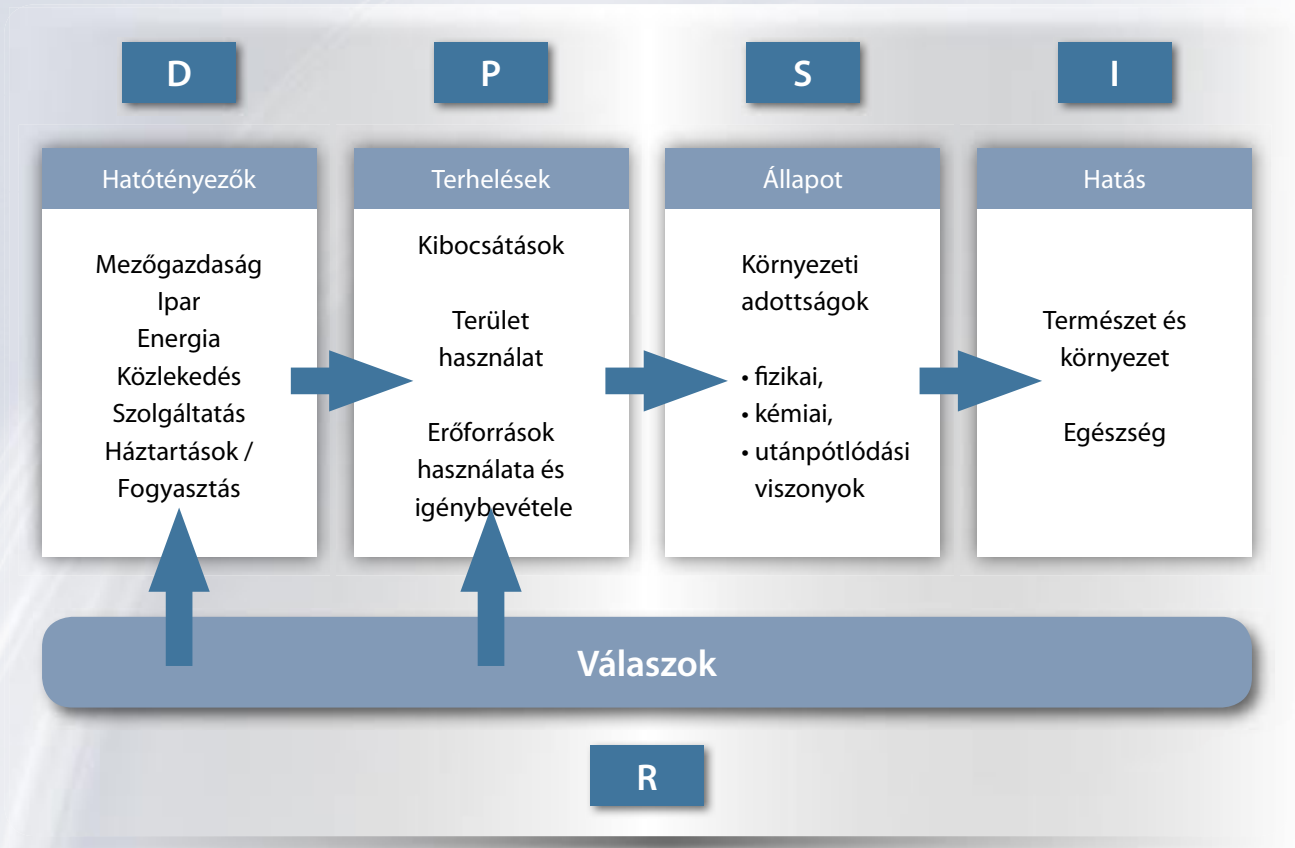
D

P

S

I

Hatótényezők

Mezőgazdaság
Ipar
Energia
Közlekedés
Szolgáltatás
Háztartások / Fogyasztás

Terhelések

Kibocsátások

Terület használat

Erőforrások használata és igénybevétele

Állapot

Környezeti adottságok

• fizikai,
• kémiai,
• utánpótlódási viszonyok

Hatás

Természet és környezet

Egészség

Válaszok

R